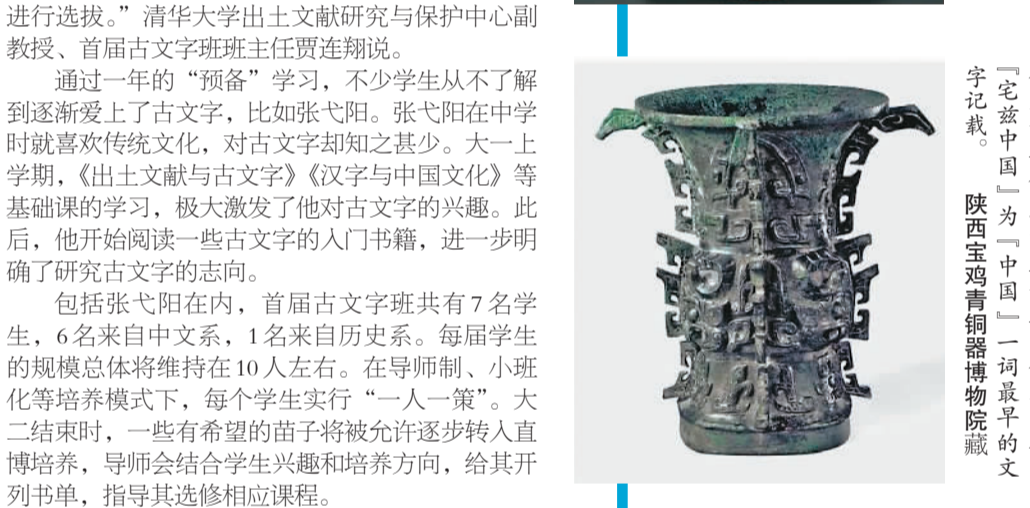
进行选拔。”清华大学出土文献研究与保护中心副教授、首届古文字班班主任贾连翔说。

通过一年的“预备”学习，不少学生从不了解到逐渐爱上了古文字，比如张弋阳。张弋阳在中学时就喜欢传统文化，对古文字却知之甚少。大一上学期，《出土文献与古文字》《汉字与中国文化》等基础课的学习，极大激发了他对古文字的兴趣。此后，他开始阅读一些古文字的入门书籍，进一步明确了研究古文字的志向。

包括张弋阳在内，首届古文字班共有7名学生，6名来自中文系，1名来自历史系。每届学生的规模总体将维持在10人左右。在导师制、小班化等培养模式下，每个学生实行“一人一策”。大二结束时，一些有希望的苗子将被允许逐步转入直博培养，导师会结合学生兴趣和培养方向，给其开列书单，指导其选修相应课程。

『宅兹中国』为『中国』一词最早的文字记载。 陕西宝鸡青铜器博物院藏